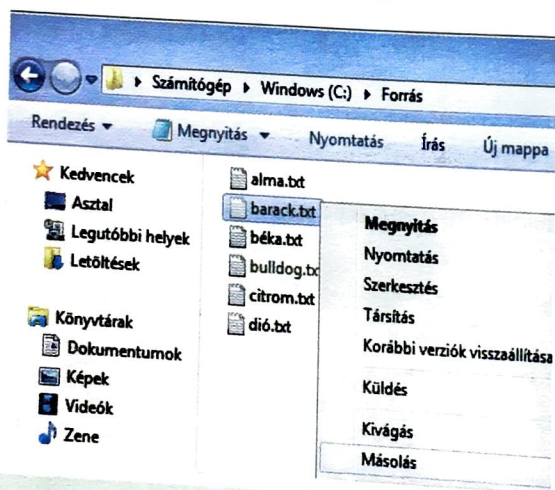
▸ Számítógép ▸ Windows (C:) ▸ Forrás

Rendezés ▾ Megnyitás ▾ Nyomtatás Írás Új mappa

Kedvencek
Asztal
Legutóbbi helyek
Letöltések

Könyvtárak
Dokumentumok
Képek
Videók
Zene

alma.txt
barack.txt
béka.txt
bulldog.tx
citrom.txt
dió.txt

Megnyitás
Nyomtatás
Szerkesztés
Társítás
Korábbi verziók visszaállítása
Küldés
Kivágás
Másolás